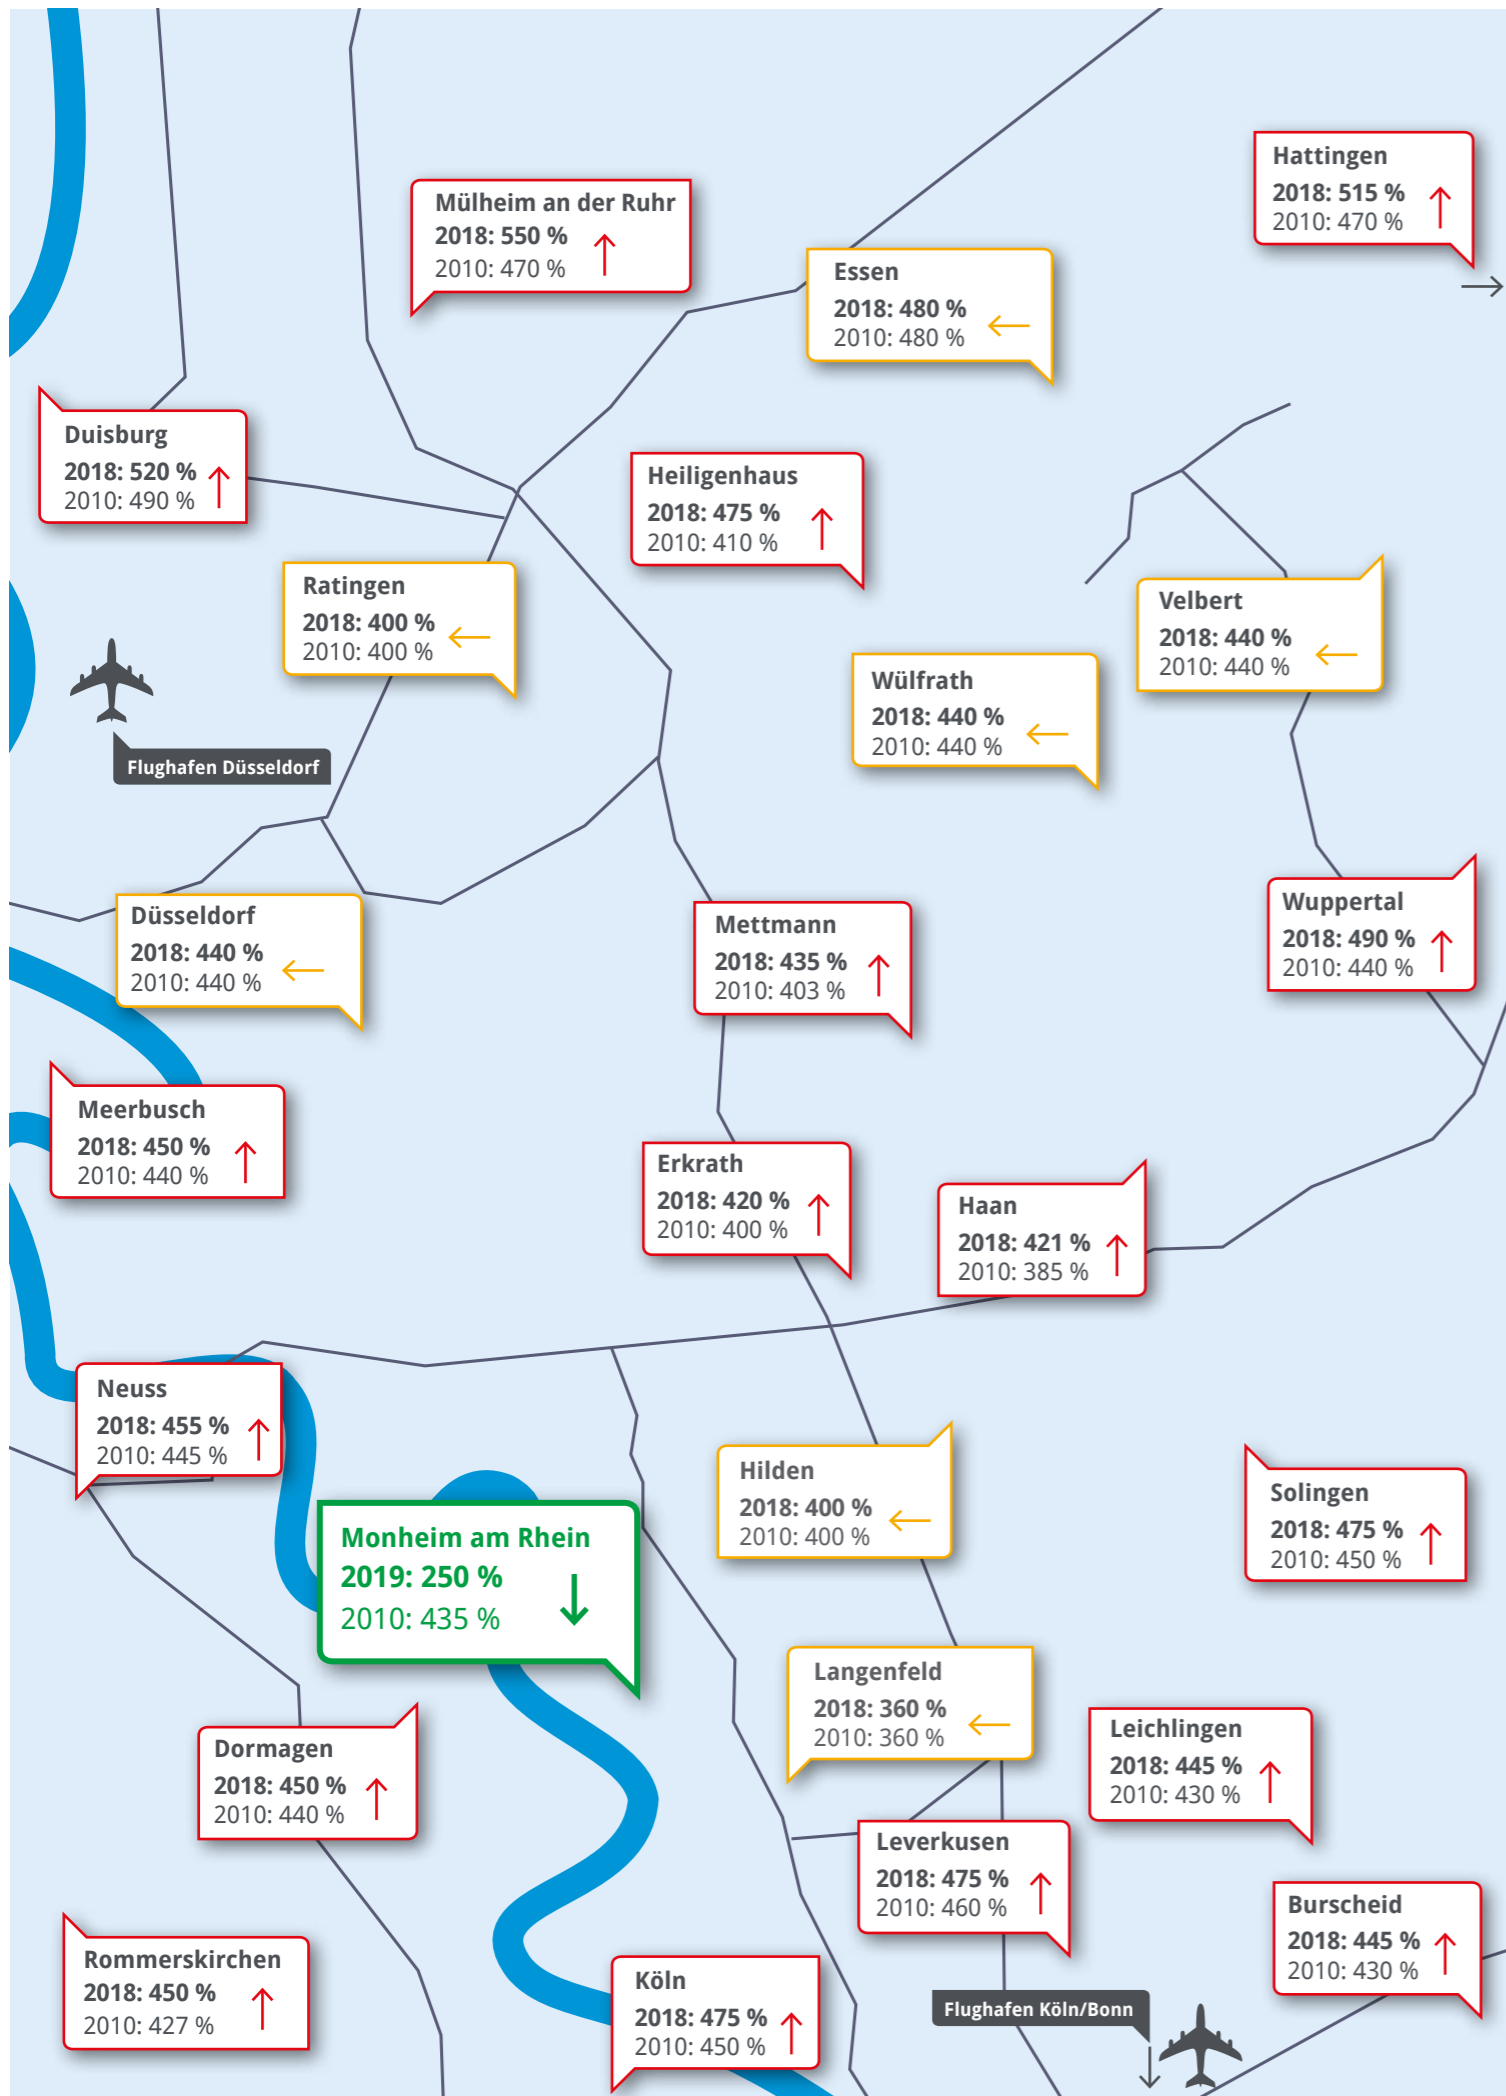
Hattingen
2018: 515 %
2010: 470 %

Mülheim an der Ruhr
2018: 550 %
2010: 470 %

Essen
2018: 480 %
2010: 480 %

Duisburg
2018: 520 %
2010: 490 %

Heiligenhaus
2018: 475 %
2010: 410 %

Ratingen
2018: 400 %
2010: 400 %

Velbert
2018: 440 %
2010: 440 %

Wülfrath
2018: 440 %
2010: 440 %

Flughafen Düsseldorf

Düsseldorf
2018: 440 %
2010: 440 %

Mettmann
2018: 435 %
2010: 403 %

Wuppertal
2018: 490 %
2010: 440 %

Meerbusch
2018: 450 %
2010: 440 %

Erkrath
2018: 420 %
2010: 400 %

Haan
2018: 421 %
2010: 385 %

Neuss
2018: 455 %
2010: 445 %

Monheim am Rhein
2019: 250 %
2010: 435 %

Hilden
2018: 400 %
2010: 400 %

Solingen
2018: 475 %
2010: 450 %

Langenfeld
2018: 360 %
2010: 360 %

Leichlingen
2018: 445 %
2010: 430 %

Dormagen
2018: 450 %
2010: 440 %

Leverkusen
2018: 475 %
2010: 460 %

Burscheid
2018: 445 %
2010: 430 %

Rommerskirchen
2018: 450 %
2010: 427 %

Köln
2018: 475 %
2010: 450 %

Flughafen Köln/Bonn